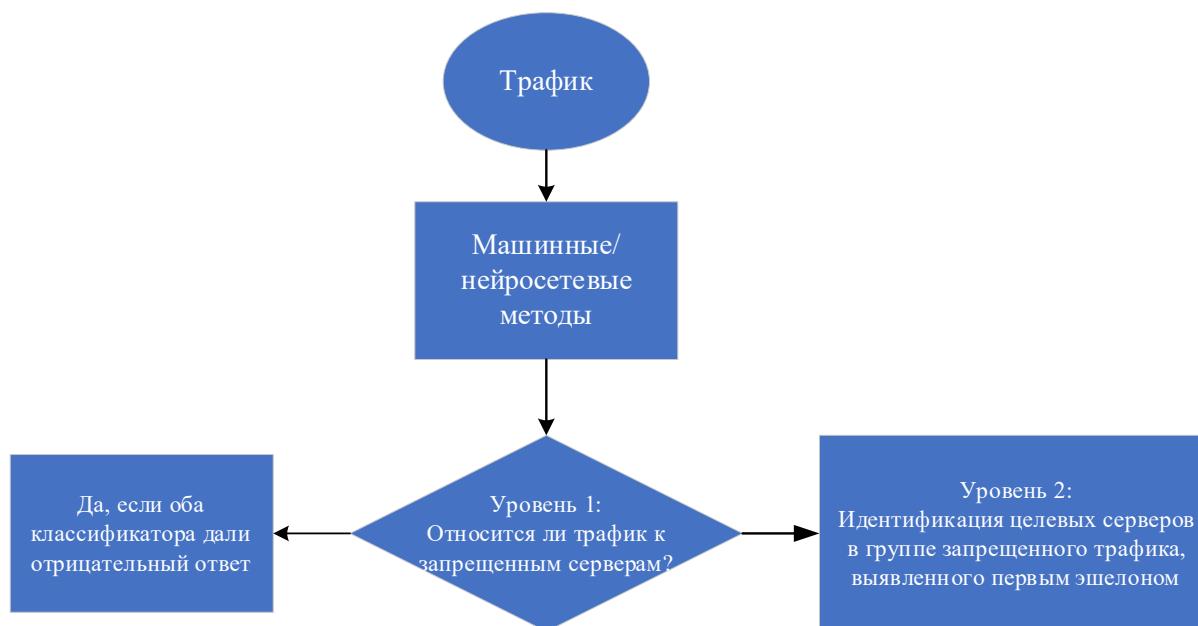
Трафик

Машинные/ нейросетевые методы

Да, если оба классификатора дали отрицательный ответ

Уровень 1:
Относится ли трафик к запрещенным серверам?

Уровень 2:
Идентификация целевых серверов в группе запрещенного трафика, выявленного первым эшелоном